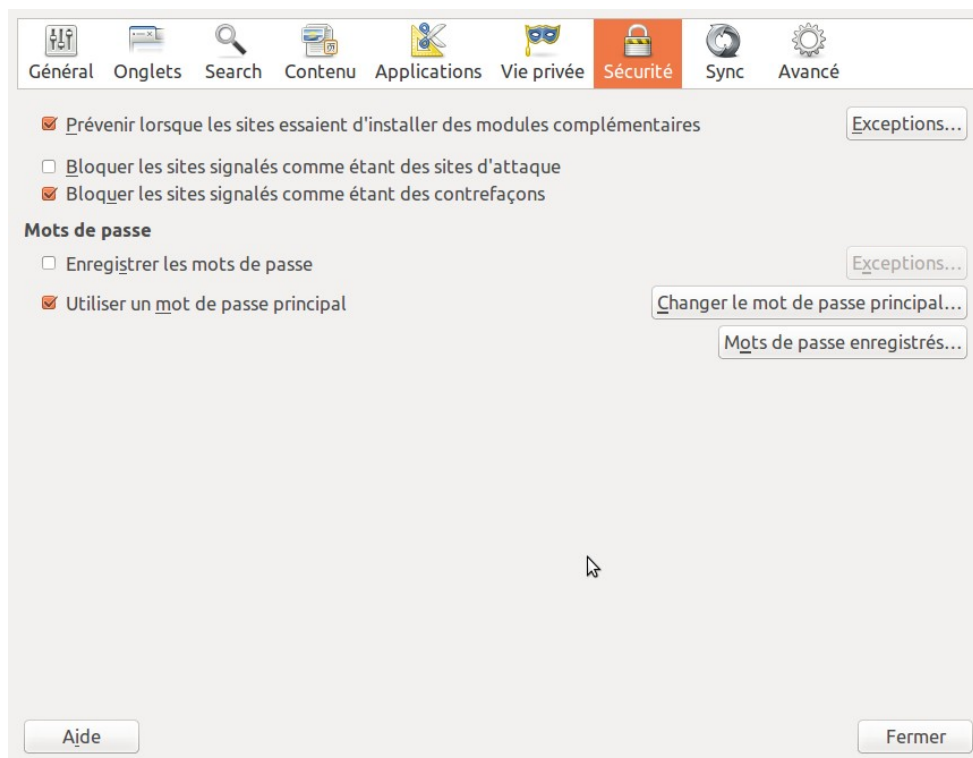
Général Onglets Search Contenu Applications Vie privée Sécurité Sync Avancé

Prévenir lorsque les sites essaient d'installer des modules complémentaires
Exceptions…

Bloquer les sites signalés comme étant des sites d'attaque
Bloquer les sites signalés comme étant des contrefaçons

Mots de passe

Enregistrer les mots de passe
Exceptions…

Utiliser un mot de passe principal
Changer le mot de passe principal…
Mots de passe enregistrés…

Aide
Fermer